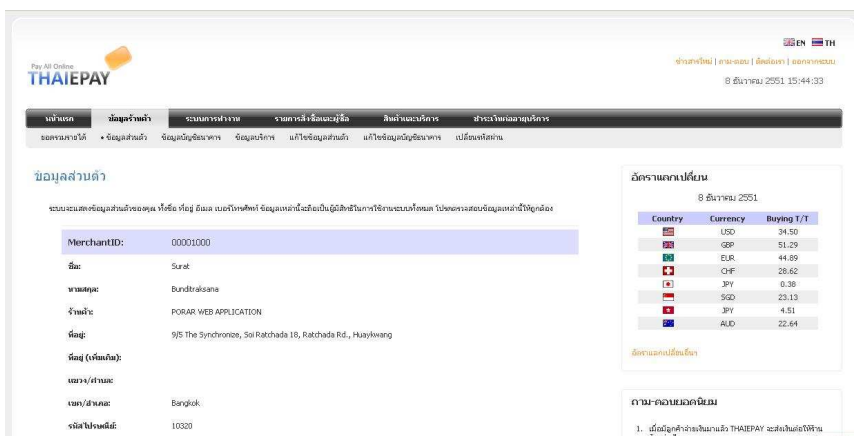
EN TH

Pay All Online
THAIEPAY

ข่าวสารใหม่ | ถาม-ตอบ | ติดต่อเรา | ออกจากระบบ

8 ธันวาคม 2551 15:44:33

หน้าแรก | ข้อมูลร้านค้า | ระบบการทำงาน | รายการสั่งซื้อและผู้ซื้อ | สินค้าและบริการ | ชำระเงินต่ออายุบริการ

ยอดรวมรายได้ • ข้อมูลส่วนตัว ข้อมูลบัญชีธนาคาร ข้อมูลบริการ แก้ไขข้อมูลส่วนตัว แก้ไขข้อมูลบัญชีธนาคาร เปลี่ยนรหัสผ่าน

ข้อมูลส่วนตัว

ระบบจะแสดงข้อมูลส่วนตัวของคุณ ทั้งชื่อ ที่อยู่ อีเมล เบอร์โทรศัพท์ ข้อมูลเหล่านี้จะถือเป็นผู้มีสิทธิในการใช้งานระบบทั้งหมด โปรดตรวจสอบข้อมูลเหล่านี้ให้ถูกต้อง

| MerchantID: | 00001000 |
|---|---|
| ชื่อ: | Surat |
| นามสกุล: | Bunditraksana |
| ร้านค้า: | PORAR WEB APPLICATION |
| ที่อยู่: | 9/5 The Synchronize, Soi Ratchada 18, Ratchada Rd., Huaykwang |
| ที่อยู่ (เพิ่มเติม): | |
| แขวง/ตำบล: | |
| เขต/อำเภอ: | Bangkok |
| รหัสไปรษณีย์: | 10320 |

อัตราแลกเปลี่ยน

8 ธันวาคม 2551

| Country | Currency | Buying T/T |
|---|---|---|
| | USD | 34.50 |
| | GBP | 51.29 |
| | EUR | 44.89 |
| | CHF | 28.62 |
| | JPY | 0.38 |
| | SGD | 23.13 |
| | JPY | 4.51 |
| | AUD | 22.64 |

อัตราแลกเปลี่ยนอื่นๆ

ถาม-ตอบยอดนิยม

1. เมื่อมีลูกค้าชำระเงินมาแล้ว THAIEPAY จะส่งเงินต่อให้ร้าน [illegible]